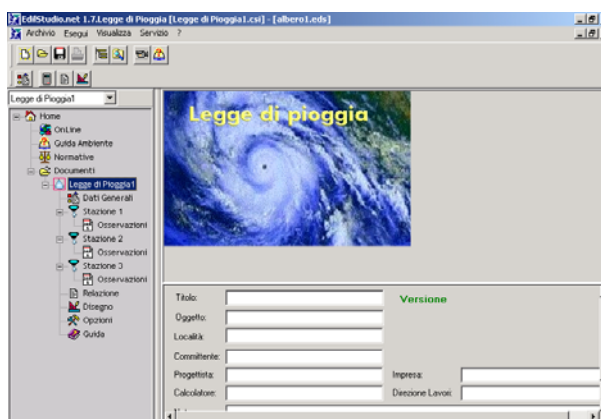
EdilStudio.net 1.7.Legge di Pioggia [Legge di Pioggia1.csi] - [albero1.eds]

Archivio Esegui Visualizza Servizio ?

Legge di Pioggia1

Home
OnLine
Guida Ambiente
Normative
Documenti
Legge di Pioggia1
Dati Generali
Stazione 1
Osservazioni
Stazione 2
Osservazioni
Stazione 3
Osservazioni
Relazione
Disegno
Opzioni
Guida

Legge di pioggia

Titolo:
Versione
Oggetto:
Località:
Committente:
Progettista:
Impresa:
Calcolatore:
Direzione Lavori: